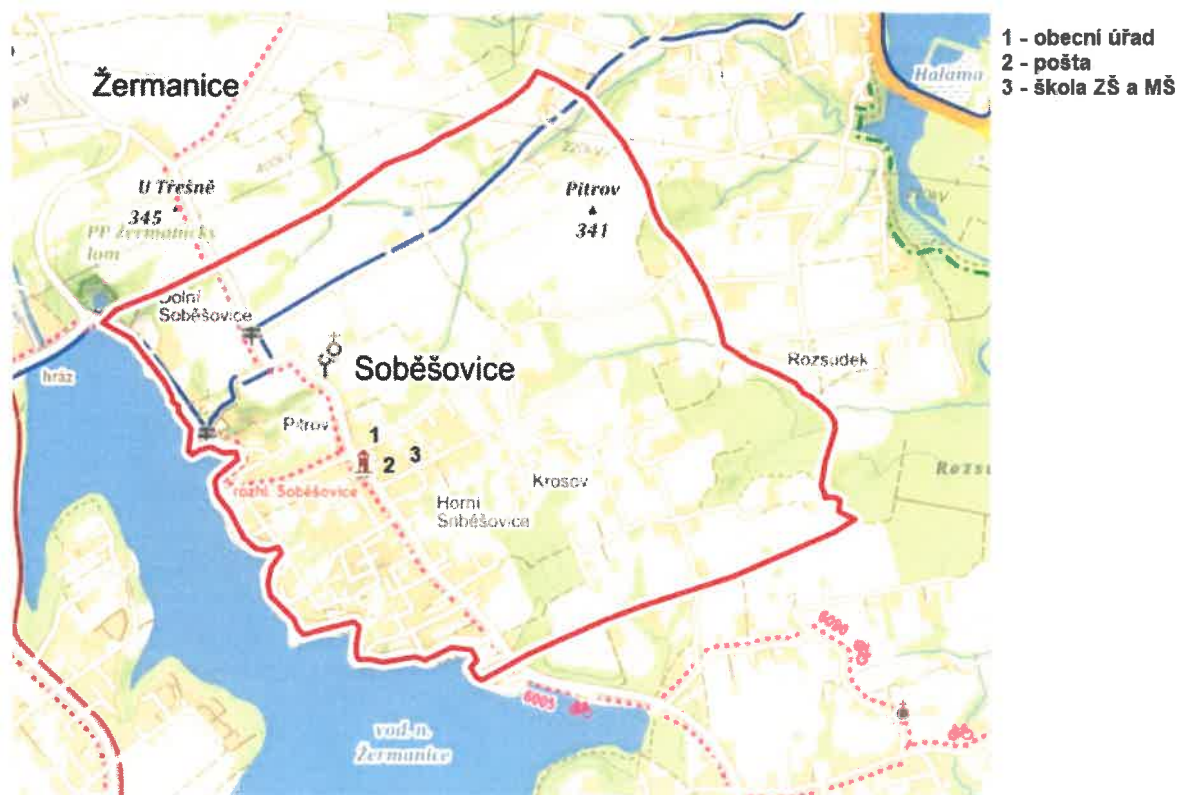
1 - obecní úřad
2 - pošta
3 - škola ZŠ a MŠ

Žermanice

Halama

U Třešně
345

PP Žermanický lom

Pitrov
341

Dolní Soběšovice

Soběšovice

Rozsudek

hráz

Pitrov

1
2
3

rozhl. Soběšovice

Krosov

Horní Soběšovice

Rozsu

6005

6004

vod. n. Žermanice